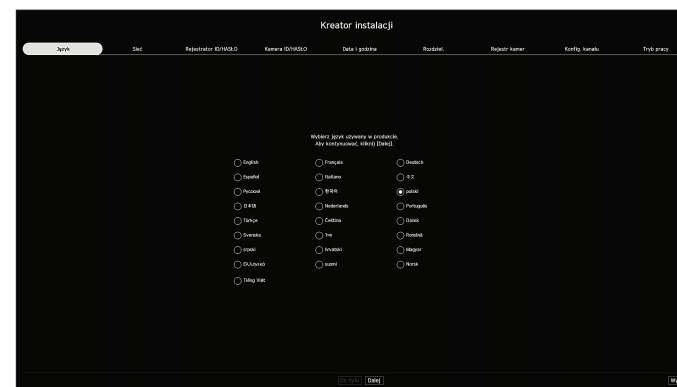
Kreator instalacji

Język | Sieć | Rejestrator ID/HASŁO | Kamera ID/HASŁO | Data i godzina | Rozdziel. | Rejestr kamer | Konfig. kanału | Tryb pracy

Wybierz język używany w produkcie.
Aby kontynuować, kliknij [Dalej].

English
Français
Deutsch
Español
Italiano
中文
Русский
한국어
polski
日本語
Nederlands
Português
Türkçe
Čeština
Dansk
Svenska
ไทย
Română
српски
hrvatski
Magyar
Ελληνικά
suomi
Norsk
Tiếng Việt

Do tyłu
Dalej
W